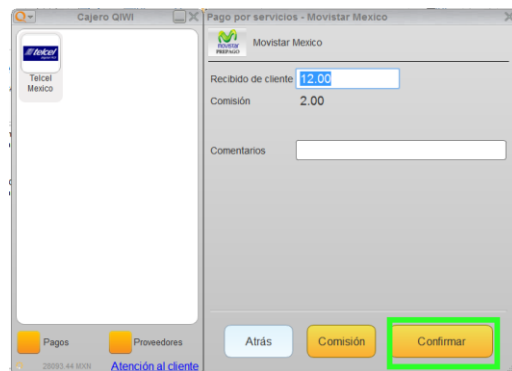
Cajero QIWI

telcel

Telcel Mexico

Pagos

Proveedores

28093.44 MXN

Atención al cliente

Pago por servicios - Movistar Mexico

MOVISTAR PREPAGO

Movistar Mexico

Recibido de cliente 12.00

Comisión 2.00

Comentarios

Atrás

Comisión

Confirmar